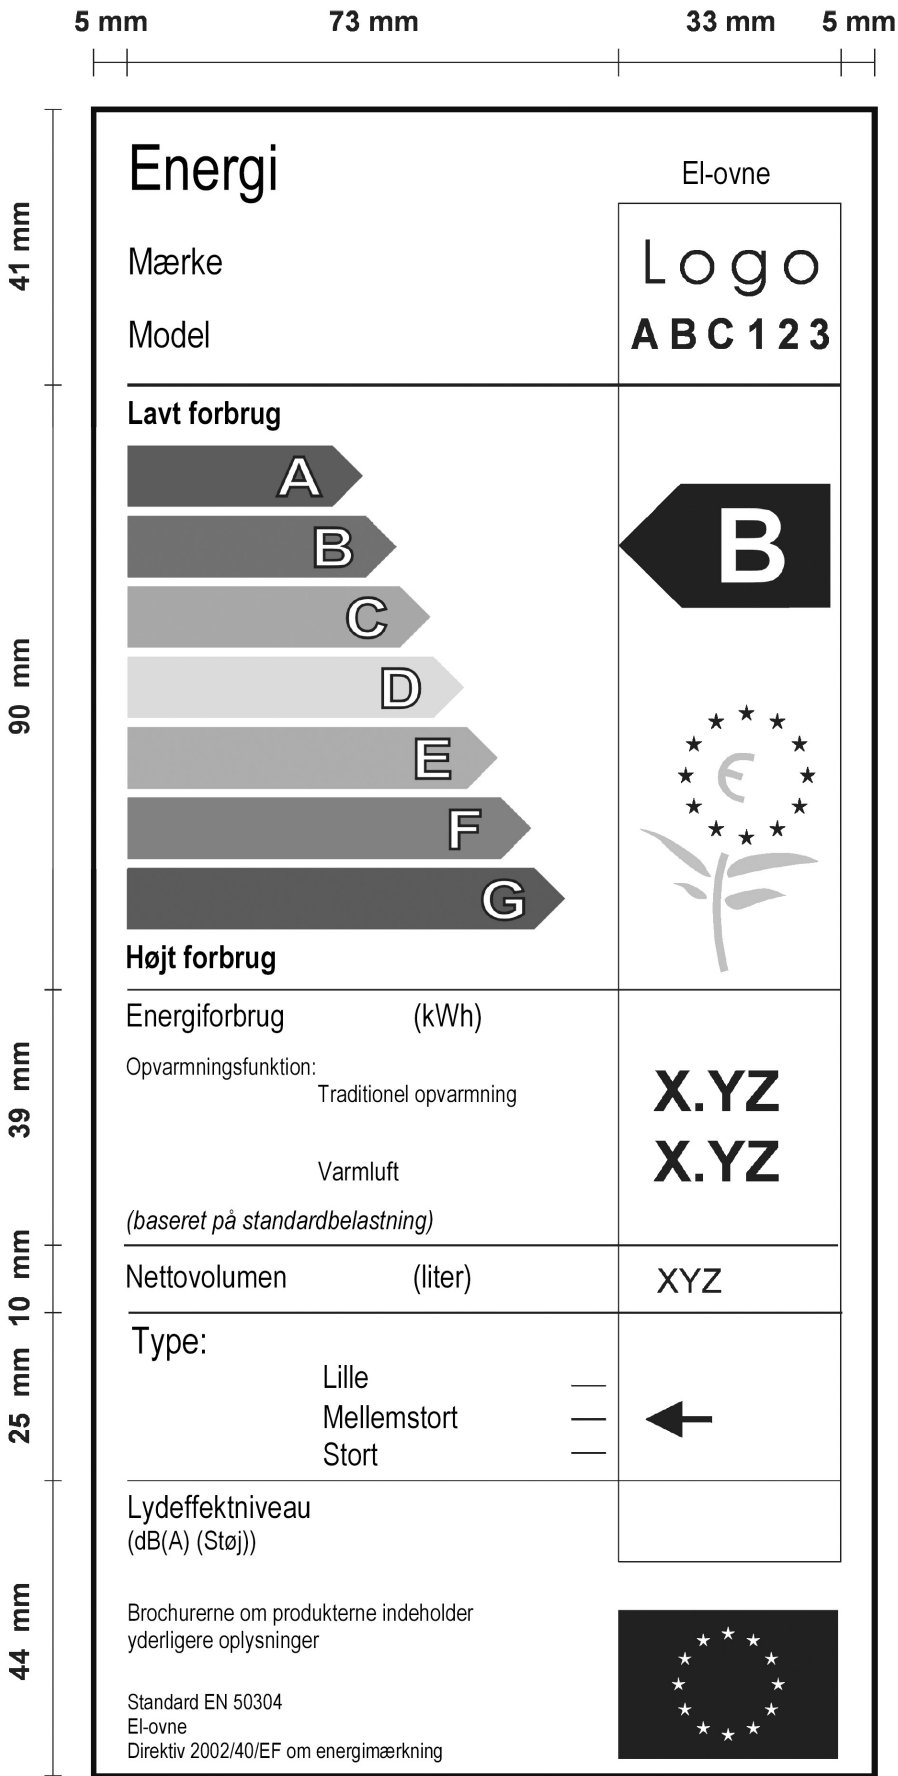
5 mm 73 mm 33 mm 5 mm

41 mm

90 mm

39 mm

10 mm

25 mm

44 mm

Energi

El-ovne

Mærke

Logo

Model

ABC123

Lavt forbrug

A
B
C
D
E
F
G

B

Højt forbrug

Energiforbrug (kWh)

Opvarmningsfunktion:
Traditionel opvarmning

X.YZ

Varmluft

X.YZ

(baseret på standardbelastning)

Nettovolumen (liter)

XYZ

Type:
Lille
Mellemstort
Stort

Lydeffektniveau
(dB(A) (Støj))

Brochurerne om produkterne indeholder yderligere oplysninger

Standard EN 50304
El-ovne
Direktiv 2002/40/EF om energimærkning